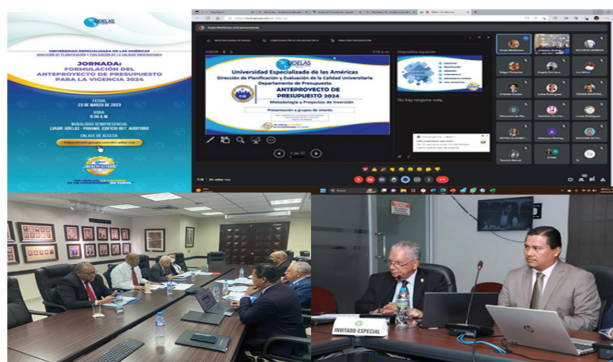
UDELAS

UNIVERSIDAD ESPECIALIZADA DE LAS AMÉRICAS
DIRECCIÓN DE PLANIFICACIÓN Y EVALUACIÓN DE LA CALIDAD UNIVERSITARIA

JORNADA:
FORMULACIÓN DEL ANTEPROYECTO DE PRESUPUESTO PARA LA VIGENCIA 2024

FECHA
23 DE MARZO DE 2023

MODALIDAD SEMIPRESENCIAL
LUGAR: UDELAS - PANAMÁ, EDIFICIO 867, AUDITORIO

ENLACE DE ACCESO

UDELAS
Universidad Especializada de las Américas
Dirección de Planificación y Evaluación de la Calidad Universitaria
Departamento de Presupuesto
ANTEPROYECTO DE PRESUPUESTO 2024
Metodología y Proyectos de Inversión

Presentación a grupo de interés

No hay ninguna nota

INVITADO ESPECIAL